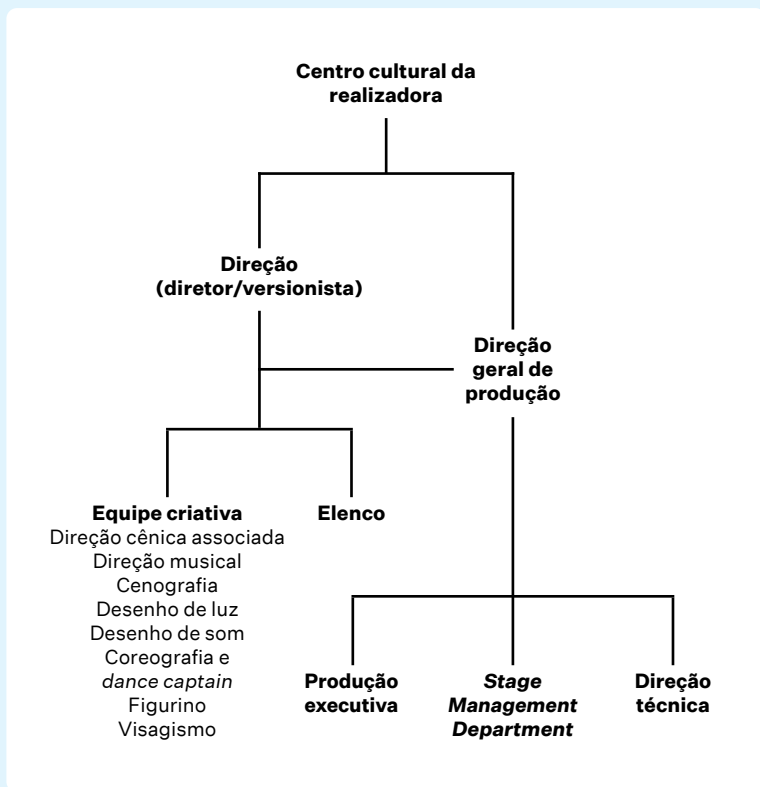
Centro cultural da realizadora

Direção (diretor/versionista)

Direção geral de produção

Equipe criativa
Direção cênica associada
Direção musical
Cenografia
Desenho de luz
Desenho de som
Coreografia e dance captain
Figurino
Visagismo

Elenco

Produção executiva

Stage Management Department

Direção técnica